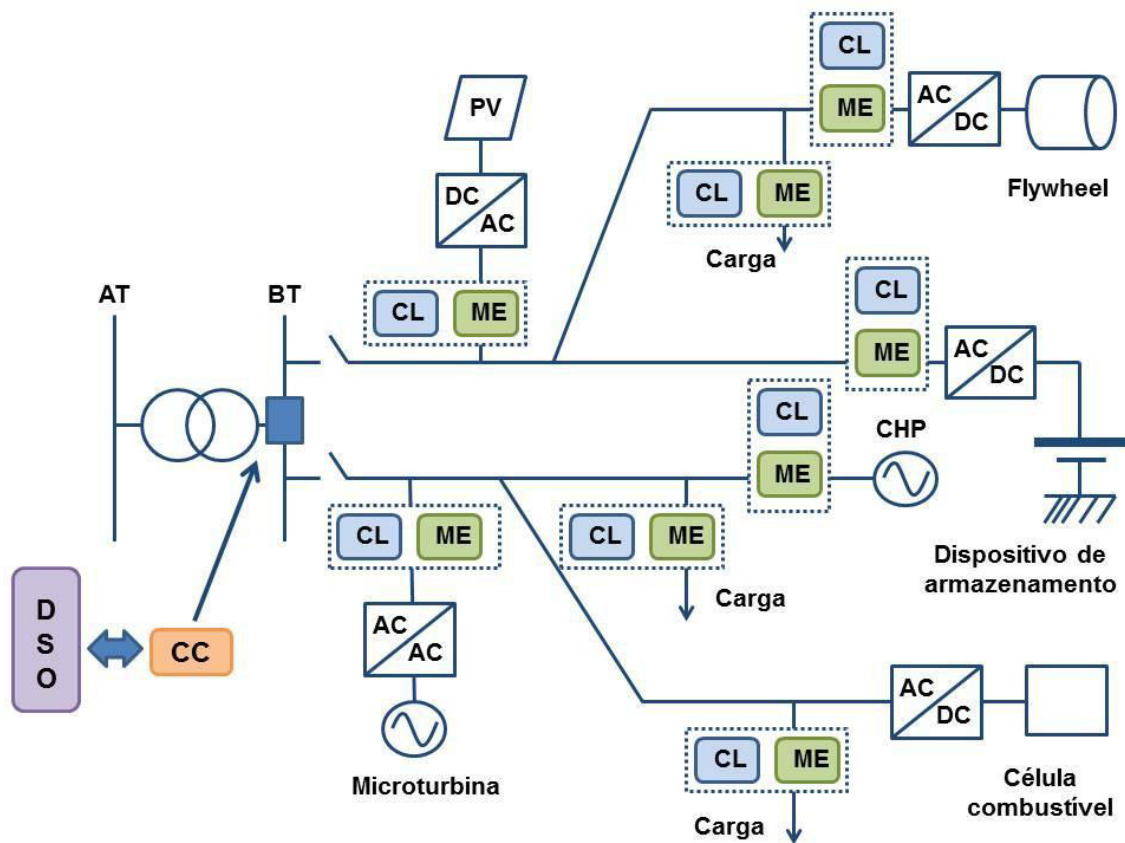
PV

DC
AC

CL ME

CL ME

AC
DC

Flywheel

CL ME

Carga

AT

BT

CL ME

CL ME

AC
DC

CL ME

CHP

CL ME

CL ME

Carga

Dispositivo de armazenamento

D
S
O

CC

AC
AC

Microturbina

AC
DC

Célula combustível

CL ME

Carga